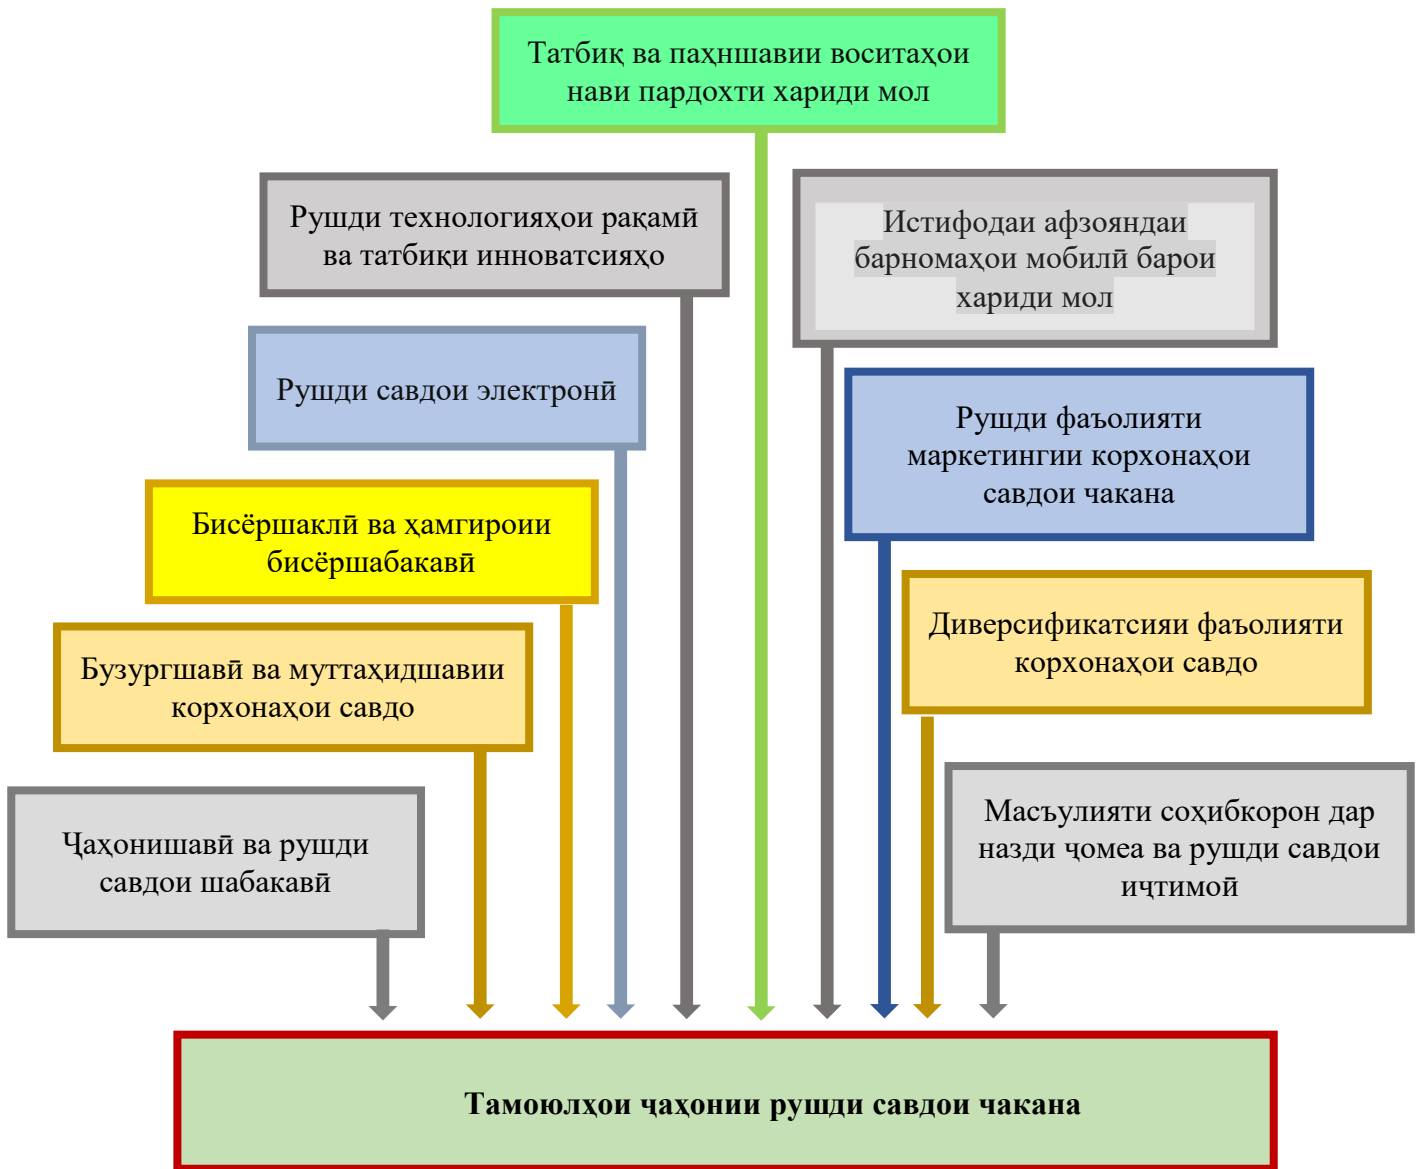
Татбиқ ва паҳншавии воситаҳои нави пардохти хариди мол

Рушди технологияҳои рақамӣ ва татбиқи инноватсияҳо

Истифодаи афзояндаи барномаҳои мобилӣ барои хариди мол

Рушди савдои электронӣ

Рушди фаъолияти маркетингии корхонаҳои савдои чакана

Бисёршаклӣ ва ҳамгироии бисёршабакавӣ

Диверсификатсияи фаъолияти корхонаҳои савдо

Бузургшавӣ ва муттаҳидшавии корхонаҳои савдо

Масъулияти соҳибкорон дар назди ҷомеа ва рушди савдои иҷтимоӣ

Ҷаҳонишавӣ ва рушди савдои шабакавӣ

Тамоюлҳои ҷаҳонии рушди савдои чакана